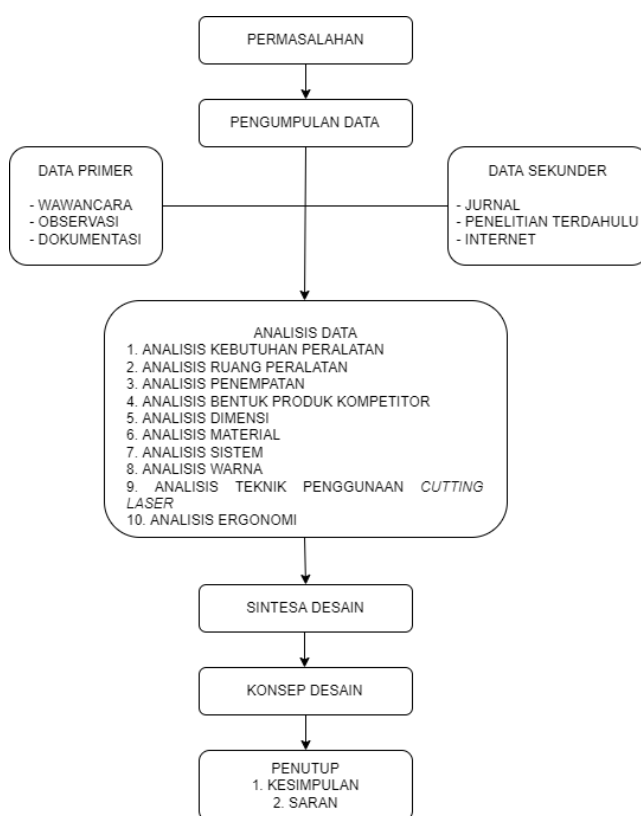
PERMASALAHAN

PENGUMPULAN DATA

DATA PRIMER

- WAWANCARA
- OBSERVASI
- DOKUMENTASI

DATA SEKUNDER

- JURNAL
- PENELITIAN TERDAHULU
- INTERNET

ANALISIS DATA
1. ANALISIS KEBUTUHAN PERALATAN
2. ANALISIS RUANG PERALATAN
3. ANALISIS PENEMPATAN
4. ANALISIS BENTUK PRODUK KOMPETITOR
5. ANALISIS DIMENSI
6. ANALISIS MATERIAL
7. ANALISIS SISTEM
8. ANALISIS WARNA
9. ANALISIS TEKNIK PENGGUNAAN CUTTING LASER
10. ANALISIS ERGONOMI

SINTESA DESAIN

KONSEP DESAIN

PENUTUP
1. KESIMPULAN
2. SARAN